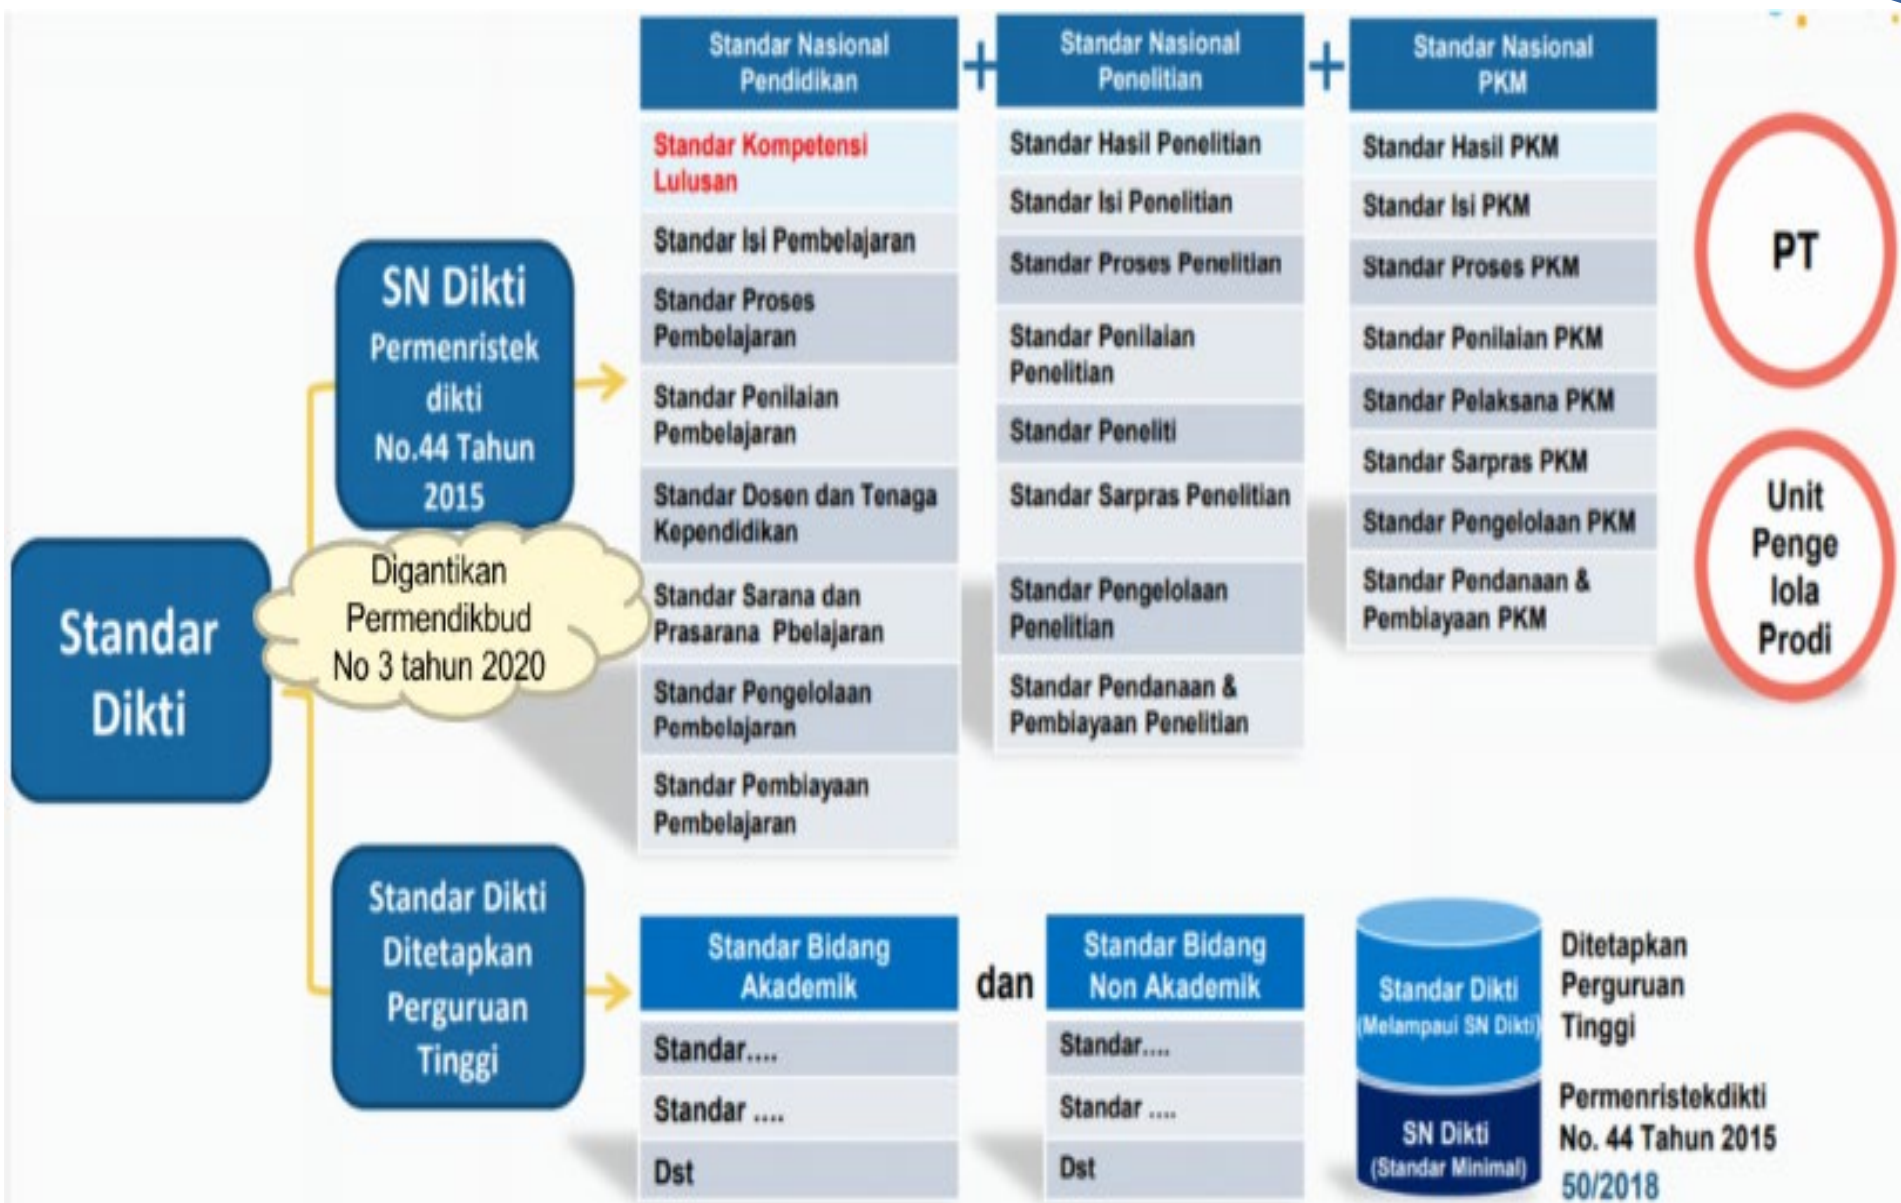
Standar Dikti

SN Dikti Permenristek dikti No.44 Tahun 2015

Digantikan Permendikbud No 3 tahun 2020

Standar Nasional Pendidikan

Standar Kompetensi Lulusan

Standar Isi Pembelajaran

Standar Proses Pembelajaran

Standar Penilaian Pembelajaran

Standar Dosen dan Tenaga Kependidikan

Standar Sarana dan Prasarana Pbelajaran

Standar Pengelolaan Pembelajaran

Standar Pembiayaan Pembelajaran

+

Standar Nasional Penelitian

Standar Hasil Penelitian

Standar Isi Penelitian

Standar Proses Penelitian

Standar Penilaian Penelitian

Standar Peneliti

Standar Sarpras Penelitian

Standar Pengelolaan Penelitian

Standar Pendanaan & Pembiayaan Penelitian

+

Standar Nasional PKM

Standar Hasil PKM

Standar Isi PKM

Standar Proses PKM

Standar Penilaian PKM

Standar Pelaksana PKM

Standar Sarpras PKM

Standar Pengelolaan PKM

Standar Pendanaan & Pembiayaan PKM

PT

Unit Penge lola Prodi

Standar Dikti Ditetapkan Perguruan Tinggi

Standar Bidang Akademik

Standar....

Standar ....

Dst

dan

Standar Bidang Non Akademik

Standar....

Standar ....

Dst

Standar Dikti (Melampaui SN Dikti)

SN Dikti (Standar Minimal)

Ditetapkan Perguruan Tinggi

Permenristekdikti No. 44 Tahun 2015 50/2018